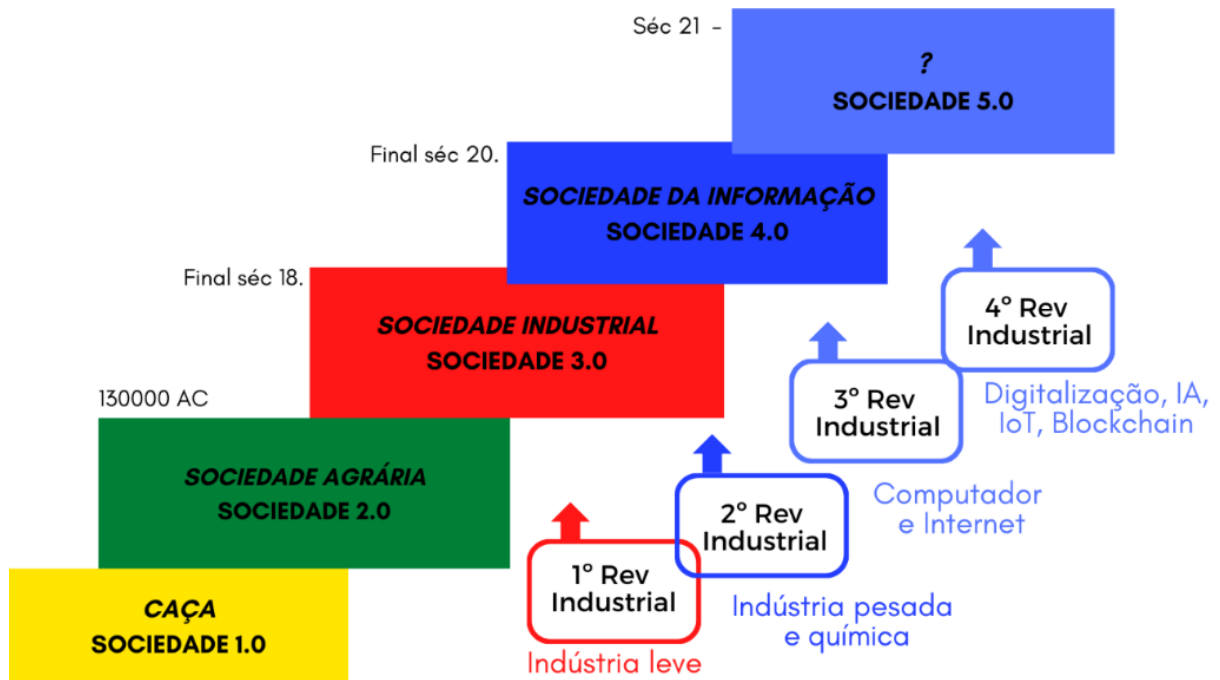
Séc 21 -

?
SOCIEDADE 5.0

Final séc 20.

SOCIEDADE DA INFORMAÇÃO
SOCIEDADE 4.0

Final séc 18.

SOCIEDADE INDUSTRIAL
SOCIEDADE 3.0

130000 AC

SOCIEDADE AGRÁRIA
SOCIEDADE 2.0

CAÇA
SOCIEDADE 1.0

1° Rev Industrial
Indústria leve

2° Rev Industrial
Indústria pesada e química

3° Rev Industrial
Computador e Internet

4° Rev Industrial
Digitalização, IA, IoT, Blockchain